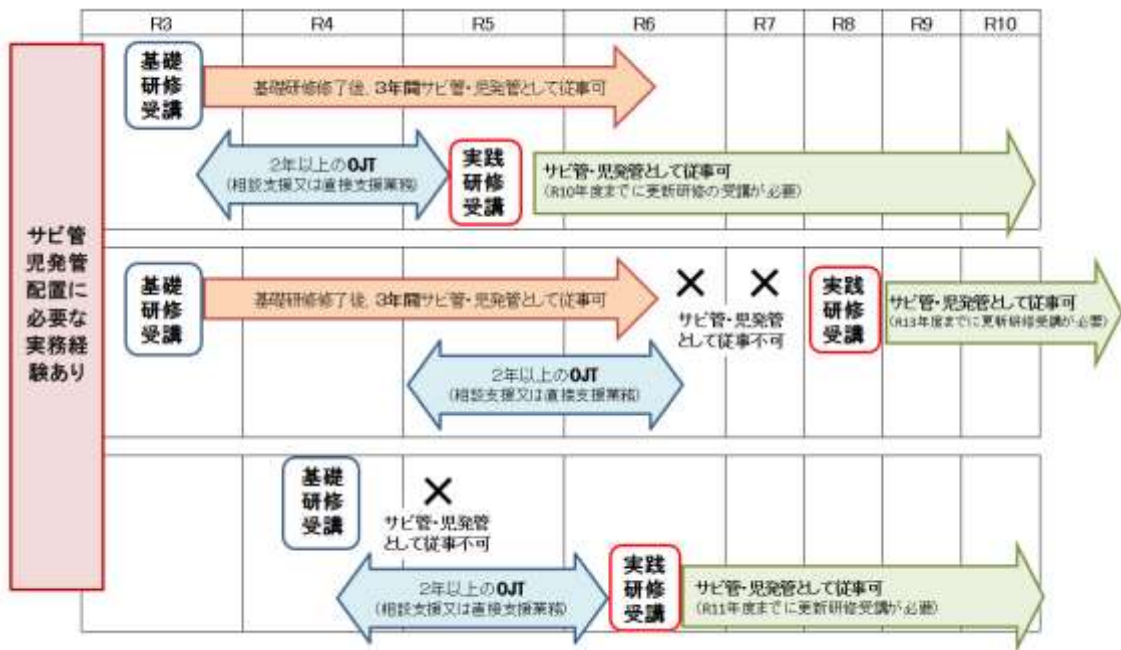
R3 R4 R5 R6 R7 R8 R9 R10

サビ管児発管配置に必要な実務経験あり

基礎研修受講

基礎研修修了後、3年間サビ管・児発管として従事可

2年以上のOJT
(相談支援又は直接支援業務)

実践研修受講

サビ管・児発管として従事可
(R10年度までに更新研修の受講が必要)

基礎研修受講

基礎研修修了後、3年間サビ管・児発管として従事可

×　×
サビ管・児発管として従事不可

実践研修受講

サビ管・児発管として従事可
(R13年度までに更新研修受講が必要)

2年以上のOJT
(相談支援又は直接支援業務)

基礎研修受講

×
サビ管・児発管として従事不可

2年以上のOJT
(相談支援又は直接支援業務)

実践研修受講

サビ管・児発管として従事可
(R11年度までに更新研修受講が必要)